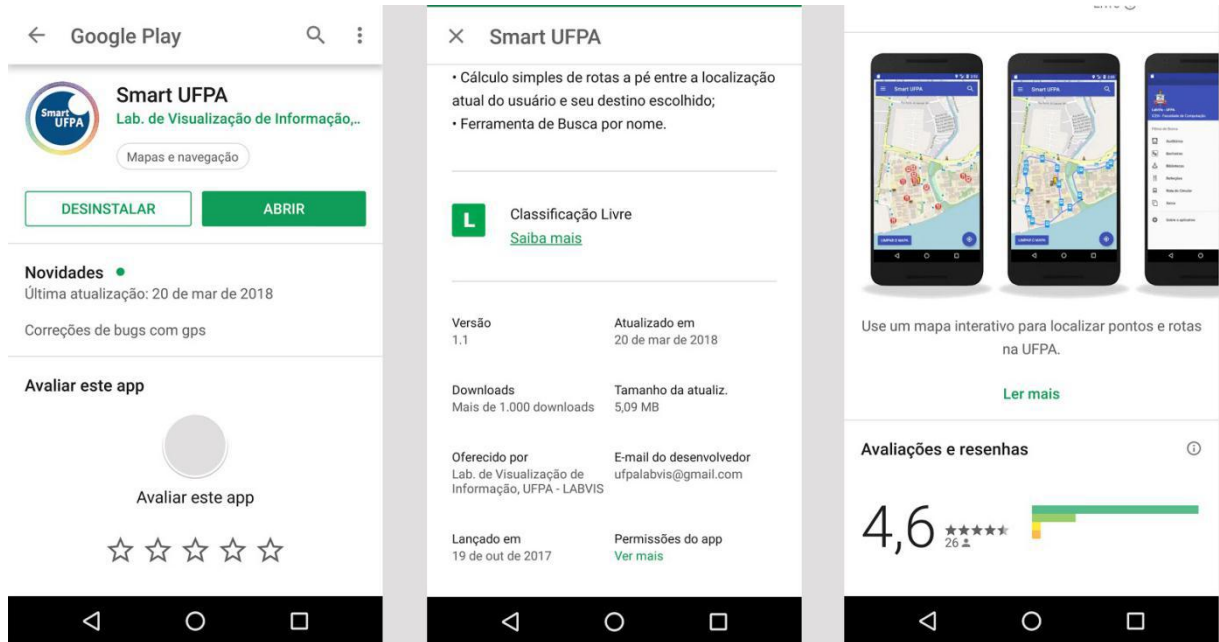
Google Play

Smart UFPA

Smart UFPA
Lab. de Visualização de Informação,...

Mapas e navegação

DESINSTALAR

ABRIR

Novidades •
Última atualização: 20 de mar de 2018

Correções de bugs com gps

Avaliar este app

Avaliar este app

☆ ☆ ☆ ☆ ☆

Smart UFPA

• Cálculo simples de rotas a pé entre a localização atual do usuário e seu destino escolhido;
• Ferramenta de Busca por nome.

L

Classificação Livre
Saiba mais

Versão
1.1

Atualizado em
20 de mar de 2018

Downloads
Mais de 1.000 downloads

Tamanho da atualiz.
5,09 MB

Oferecido por
Lab. de Visualização de Informação, UFPA - LABVIS

E-mail do desenvolvedor
ufpalabvis@gmail.com

Lançado em
19 de out de 2017

Permissões do app
Ver mais

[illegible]

Smart UFPA

Smart UFPA

Use um mapa interativo para localizar pontos e rotas na UFPA.

Ler mais

Avaliações e resenhas

4,6
26